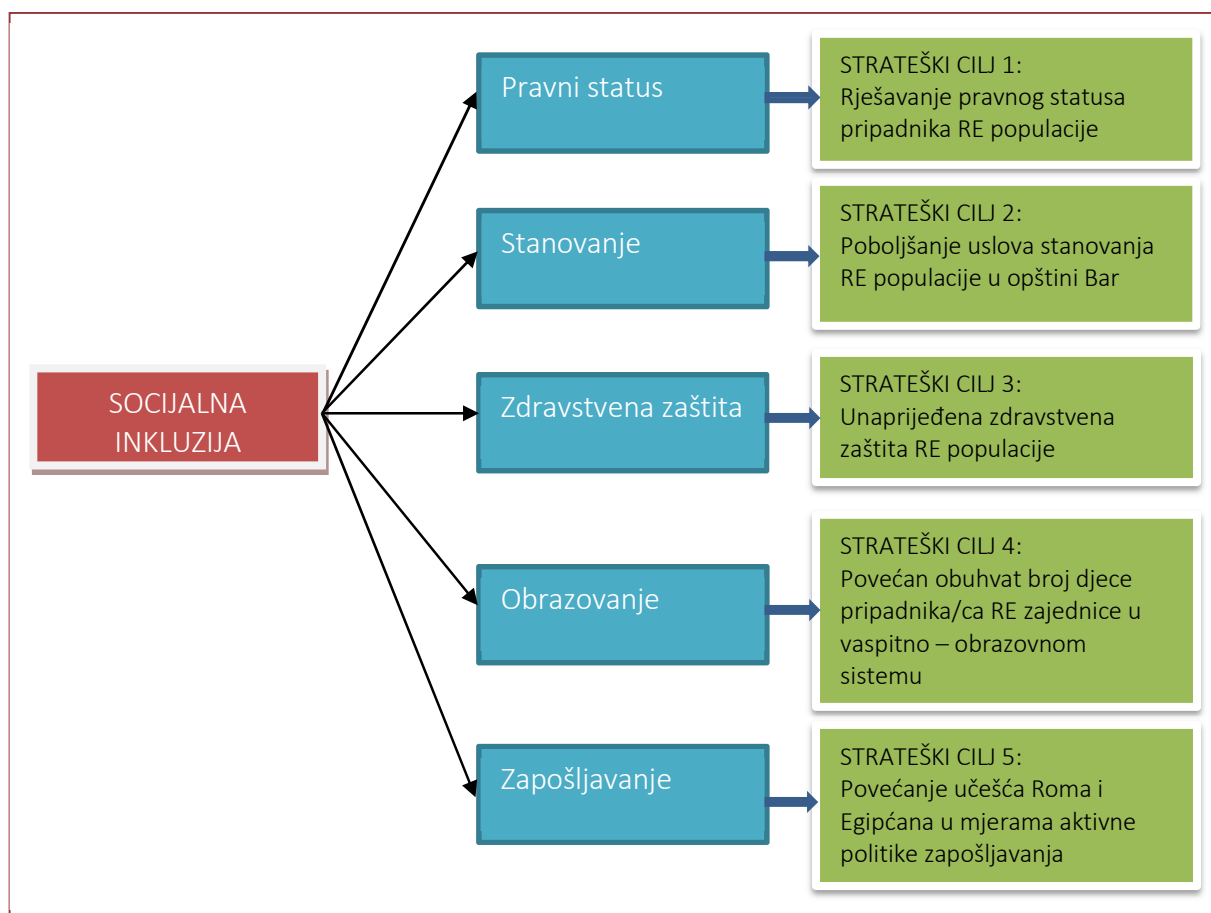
SOCIJALNA INKLUZIJA

Pravni status

STRATEŠKI CILJ 1:
Rješavanje pravnog statusa pripadnika RE populacije

Stanovanje

STRATEŠKI CILJ 2:
Poboljšanje uslova stanovanja RE populacije u opštini Bar

Zdravstvena zaštita

STRATEŠKI CILJ 3:
Unaprijeđena zdravstvena zaštita RE populacije

Obrazovanje

STRATEŠKI CILJ 4:
Povećan obuhvat broj djece pripadnika/ca RE zajednice u vaspitno – obrazovnom sistemu

Zapošljavanje

STRATEŠKI CILJ 5:
Povećanje učešća Roma i Egipćana u mjerama aktivne politike zapošljavanja